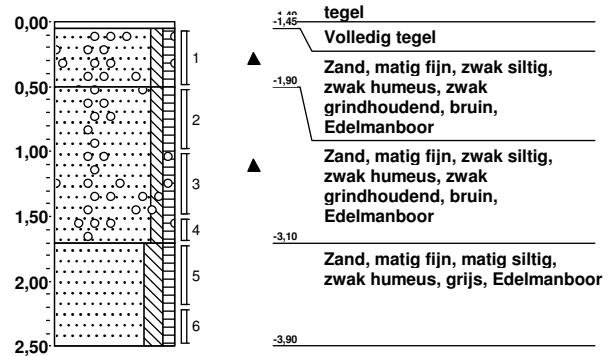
0,00
0,50
1,00
1,50
2,00
2,50

1
2
3
4
5
6

-1,40 tegel
-1,45
Volledig tegel

-1,90
Zand, matig fijn, zwak siltig, zwak humeus, zwak grindhoudend, bruin, Edelmanboor

Zand, matig fijn, zwak siltig, zwak humeus, zwak grindhoudend, bruin, Edelmanboor

-3,10
Zand, matig fijn, matig siltig, zwak humeus, grijs, Edelmanboor

-3,90